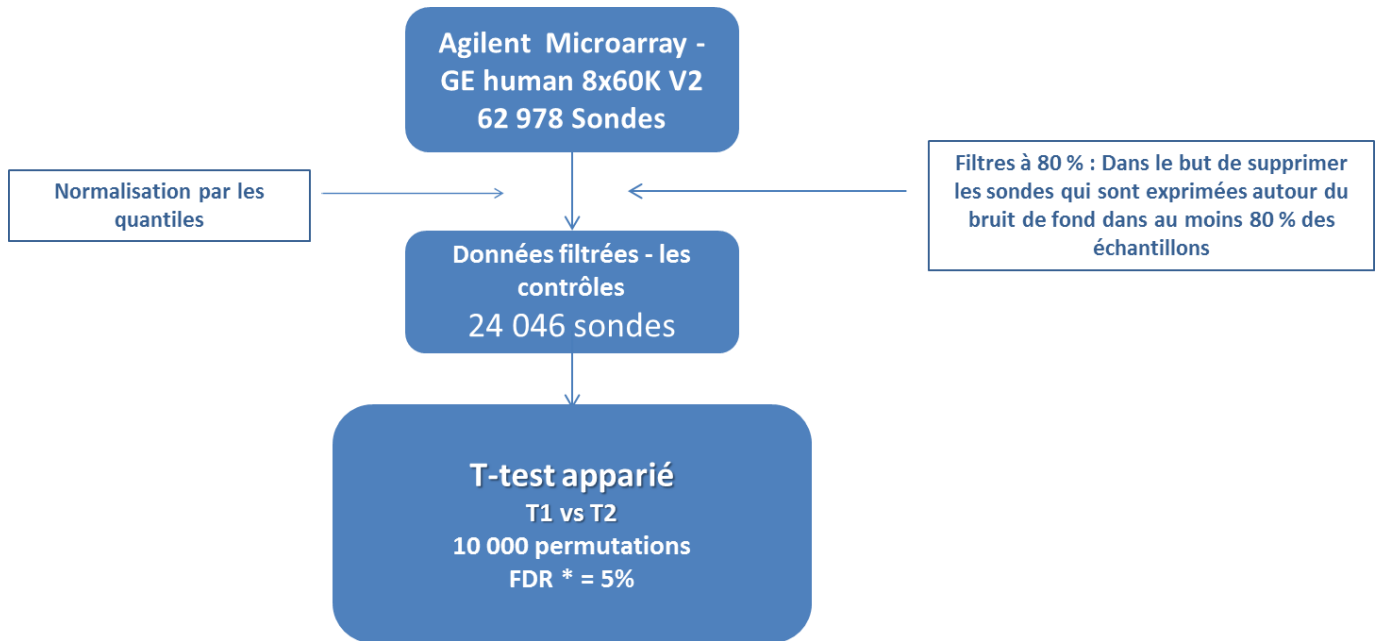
Agilent Microarray - GE human 8x60K V2
62 978 Sondes

Normalisation par les quantiles

Filtres à 80 % : Dans le but de supprimer les sondes qui sont exprimées autour du bruit de fond dans au moins 80 % des échantillons

Données filtrées - les contrôles
24 046 sondes

T-test apparié
T1 vs T2
10 000 permutations
FDR * = 5%